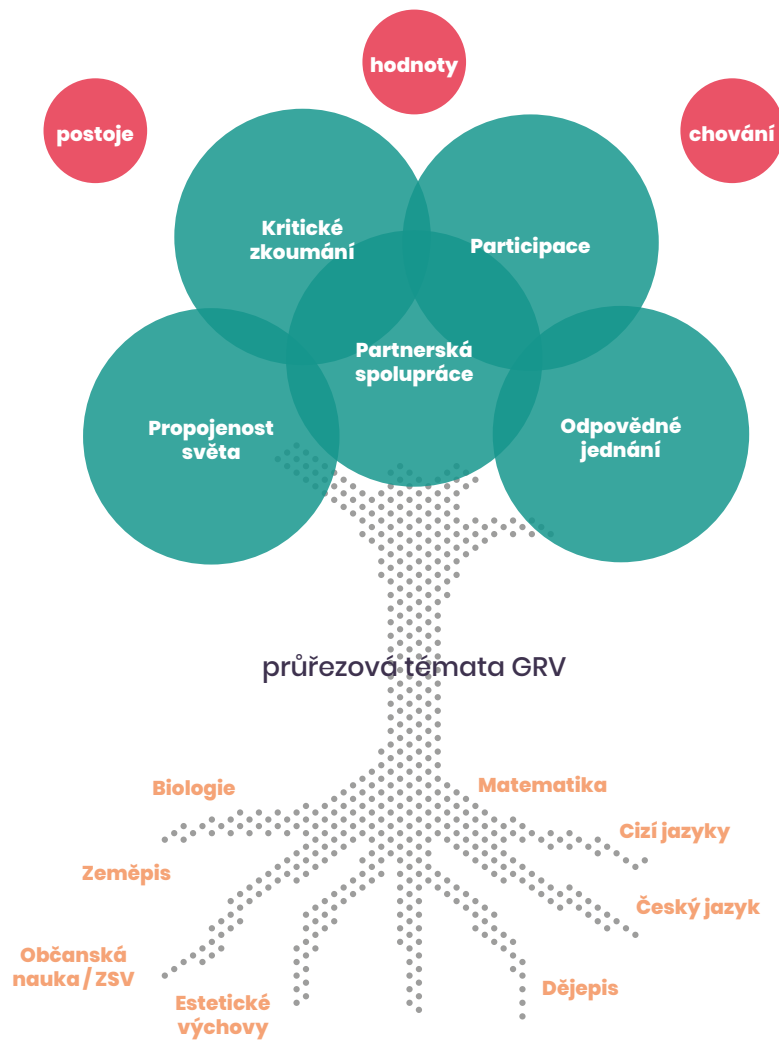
hodnoty

postoje

chování

Kritické zkoumání

Participace

Partnerská spolupráce

Propojenost světa

Odpovědné jednání

průřezová témata GRV

Biologie

Matematika

Cizí jazyky

Zeměpis

Český jazyk

Občanská nauka / ZSV

Dějepis

Estetické výchovy